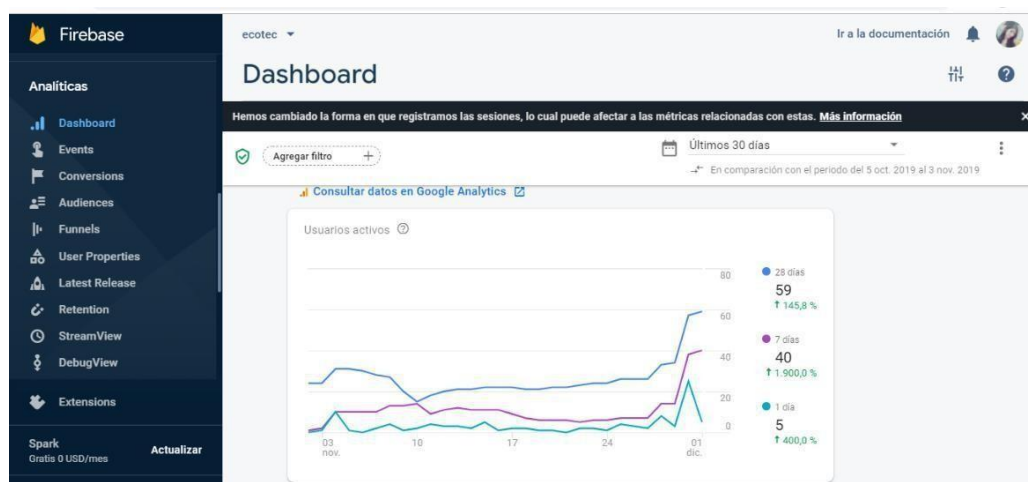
Firebase

Analíticas

Dashboard
Events
Conversions
Audiences
Funnels
User Properties
Latest Release
Retention
StreamView
DebugView

Extensions

Spark
Gratis 0 USD/mes
Actualizar

ecotec

Ir a la documentación

Dashboard

Hemos cambiado la forma en que registramos las sesiones, lo cual puede afectar a las métricas relacionadas con estas. Más información

Agregar filtro +

Últimos 30 días

En comparación con el periodo del 5 oct. 2019 al 3 nov. 2019

Consultar datos en Google Analytics

Usuarios activos

80
60
40
20
0

03 nov.
10
17
24
01 dic.

28 días
59
↑ 145,8 %

7 días
40
↑ 1.900,0 %

1 día
5
↑ 400,0 %